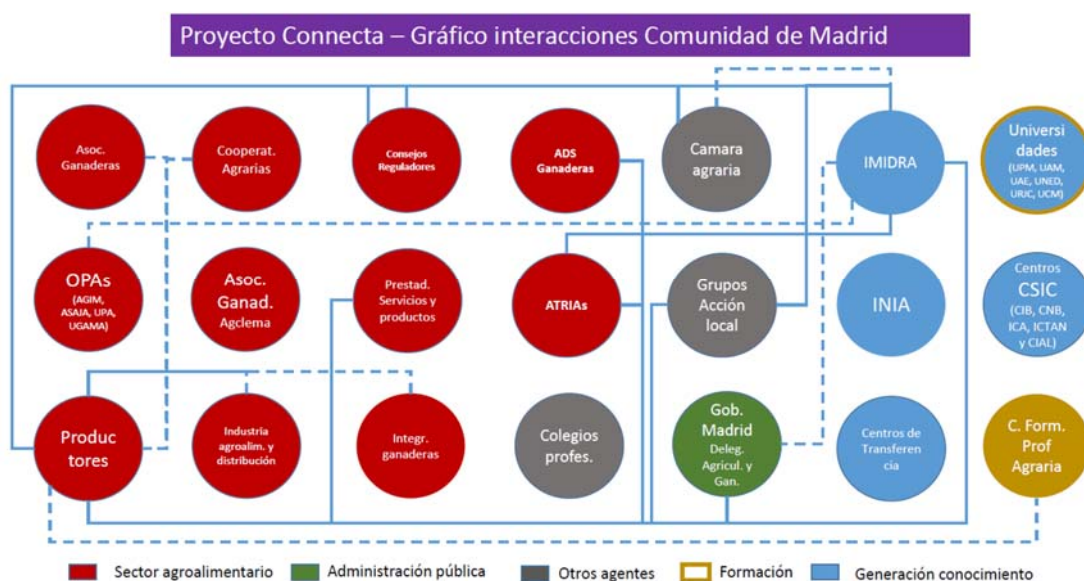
Proyecto Connecta – Gráfico interacciones Comunidad de Madrid

Asoc. Ganaderas

Cooperat. Agrarias

Consejos Reguladores

ADS Ganaderas

Camara agraria

IMIDRA

Universidades (UPM, UAM, UAE, UNED, URJC, UCM)

OPAs (AGIM, ASAJA, UPA, UGAMA)

Asoc. Ganad. Agclema

Prestad. Servicios y productos

ATRIAs

Grupos Acción local

INIA

Centros CSIC (CIB, CNB, ICA, ICTAN y CIAL)

Productores

Industria agroalim. y distribución

Integr. ganaderas

Colegios profes.

Gob. Madrid Deleg. Agricul. y Gan.

Centros de Transferencia

C. Form. Prof Agraria

Sector agroalimentario
Administración pública
Otros agentes
Formación
Generación conocimiento